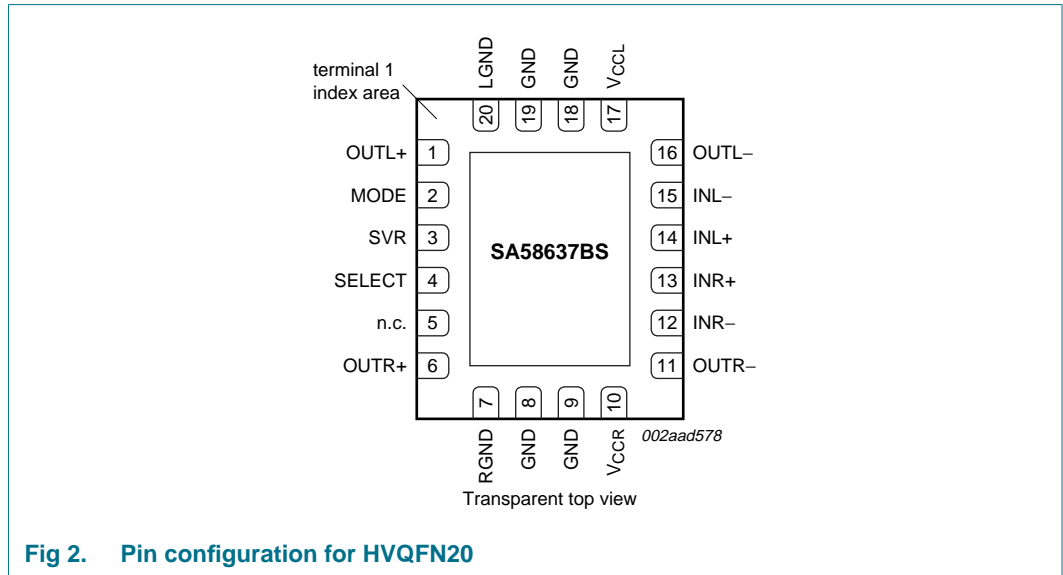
terminal 1 index area

LGND
GND
GND
$V_{CCL}$

20
19
18
17

OUTL+ 1
MODE 2
SVR 3
SELECT 4
n.c. 5
OUTR+ 6

SA58637BS

16 OUTL−
15 INL−
14 INL+
13 INR+
12 INR−
11 OUTR−

7
8
9
10

RGND
GND
GND
$V_{CCR}$

002aad578

Transparent top view

Fig 2. Pin configuration for HVQFN20